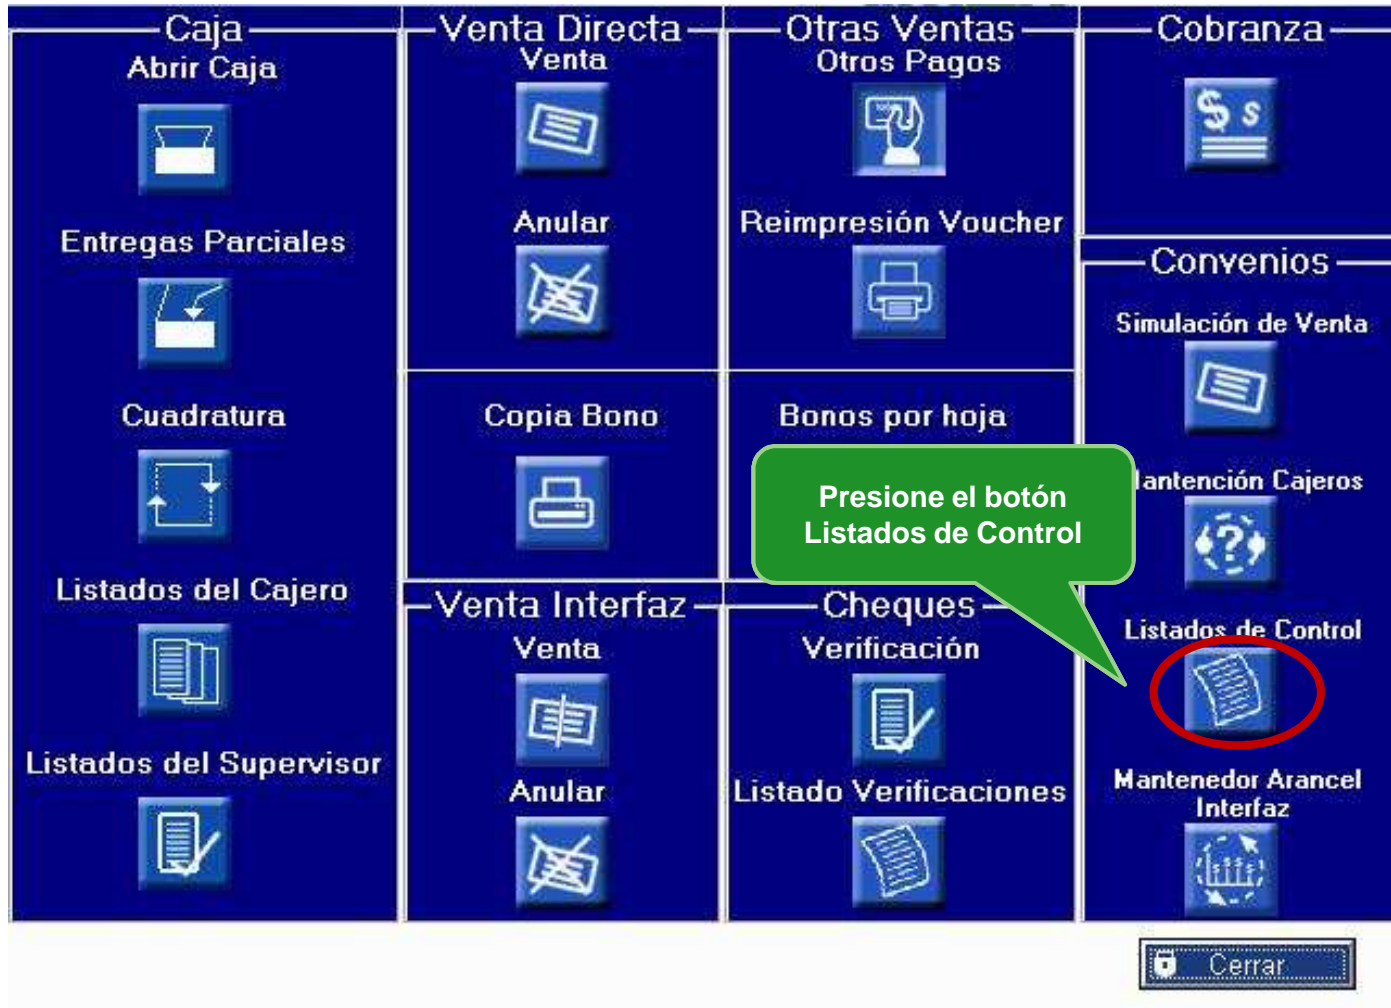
Caja
Abrir Caja

Entregas Parciales

Cuadratura

Listados del Cajero

Listados del Supervisor

Venta Directa
Venta

Anular

Copia Bono

Venta Interfaz
Venta

Anular

Otras Ventas
Otros Pagos

Reimpresión Voucher

Bonos por hoja

Cheques
Verificación

Listado Verificaciones

Cobranza

Convenios
Simulación de Venta

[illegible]antención Cajeros

Listados de Control

Mantenedor Arancel Interfaz

Presione el botón Listados de Control

Cerrar